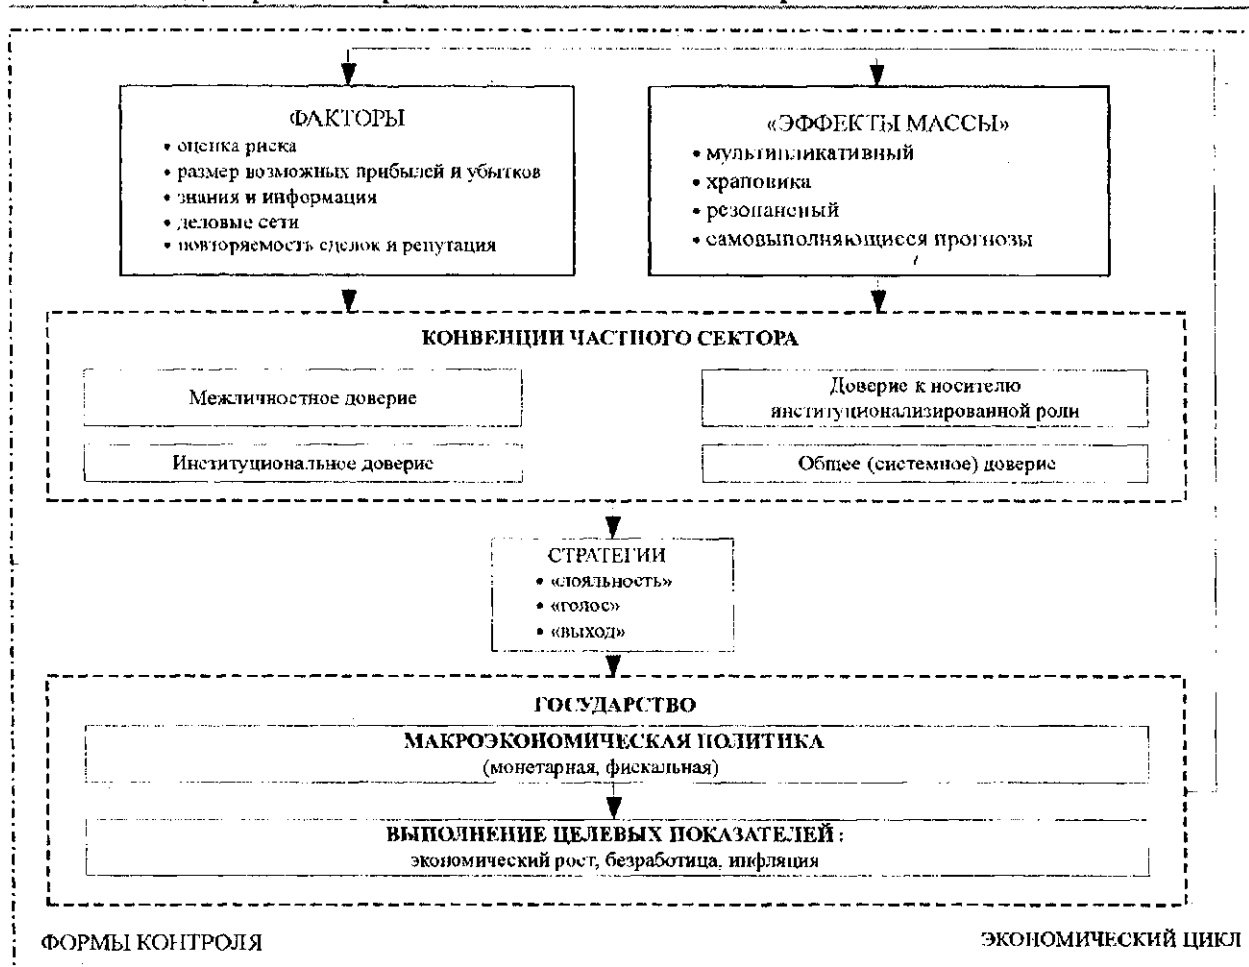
ФАКТОРЫ
• оценка риска
• размер возможных прибылей и убытков
• знания и информация
• деловые сети
• повторяемость сделок и репутация

«ЭФФЕКТЫ МАССЫ»
• мультипликативный
• храповика
• резонансный
• самовыполняющиеся прогнозы

КОНВЕНЦИИ ЧАСТНОГО СЕКТОРА

Межличностное доверие

Доверие к носителю институционализированной роли

Институциональное доверие

Общее (системное) доверие

СТРАТЕГИИ
• «лояльность»
• «голос»
• «выход»

ГОСУДАРСТВО

МАКРОЭКОНОМИЧЕСКАЯ ПОЛИТИКА
(монетарная, фискальная)

ВЫПОЛНЕНИЕ ЦЕЛЕВЫХ ПОКАЗАТЕЛЕЙ :
экономический рост, безработица, инфляция

ФОРМЫ КОНТРОЛЯ

ЭКОНОМИЧЕСКИЙ ЦИКЛ